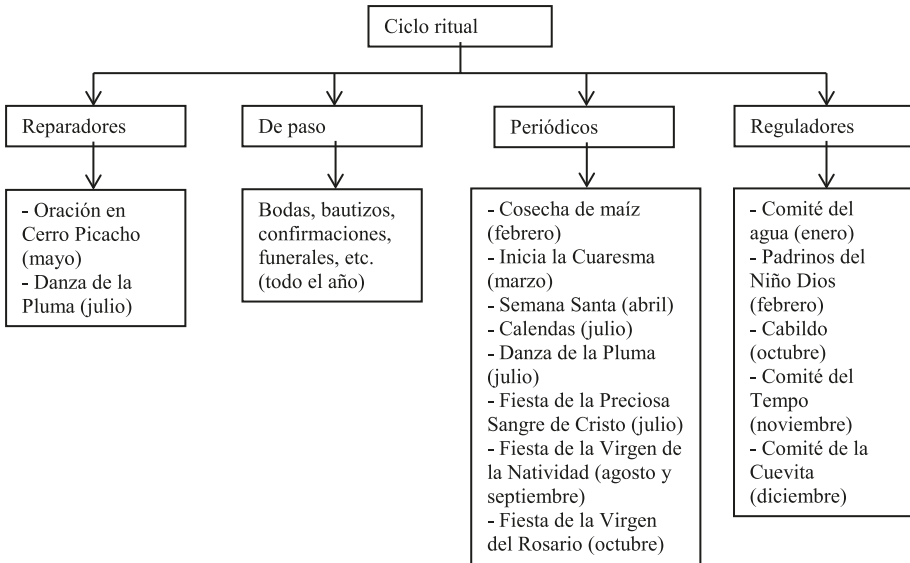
Ciclo ritual

Reparadores

- Oración en Cerro Picacho (mayo)
- Danza de la Pluma (julio)

De paso

Bodas, bautizos, confirmaciones, funerales, etc. (todo el año)

Periódicos

- Cosecha de maíz (febrero)
- Inicia la Cuaresma (marzo)
- Semana Santa (abril)
- Calendas (julio)
- Danza de la Pluma (julio)
- Fiesta de la Preciosa Sangre de Cristo (julio)
- Fiesta de la Virgen de la Natividad (agosto y septiembre)
- Fiesta de la Virgen del Rosario (octubre)

Reguladores

- Comité del agua (enero)
- Padrinos del Niño Dios (febrero)
- Cabildo (octubre)
- Comité del Tempo (noviembre)
- Comité de la Cuevita (diciembre)